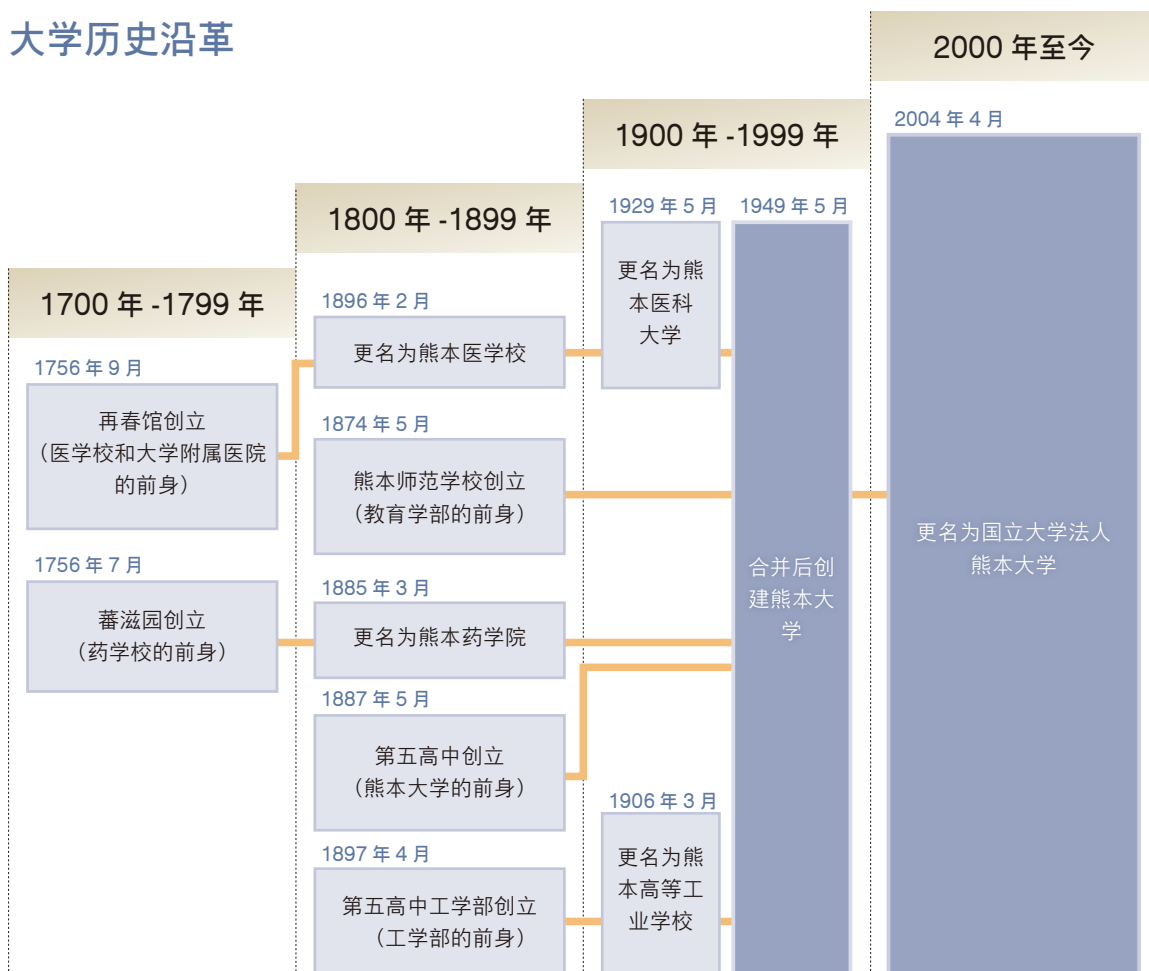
大学历史沿革

2000 年至今

1900 年 -1999 年

1800 年 -1899 年

1700 年 -1799 年

1756 年 9 月

再春馆创立（医学校和大学附属医院的前身）

1756 年 7 月

蕃滋园创立（药学校的前身）

1896 年 2 月

更名为熊本医学校

1874 年 5 月

熊本师范学校创立（教育学部的前身）

1885 年 3 月

更名为熊本药学院

1887 年 5 月

第五高中创立（熊本大学的前身）

1897 年 4 月

第五高中工学部创立（工学部的前身）

1929 年 5 月

更名为熊本医科大学

1906 年 3 月

更名为熊本高等工业学校

1949 年 5 月

合并后创建熊本大学

2004 年 4 月

更名为国立大学法人熊本大学